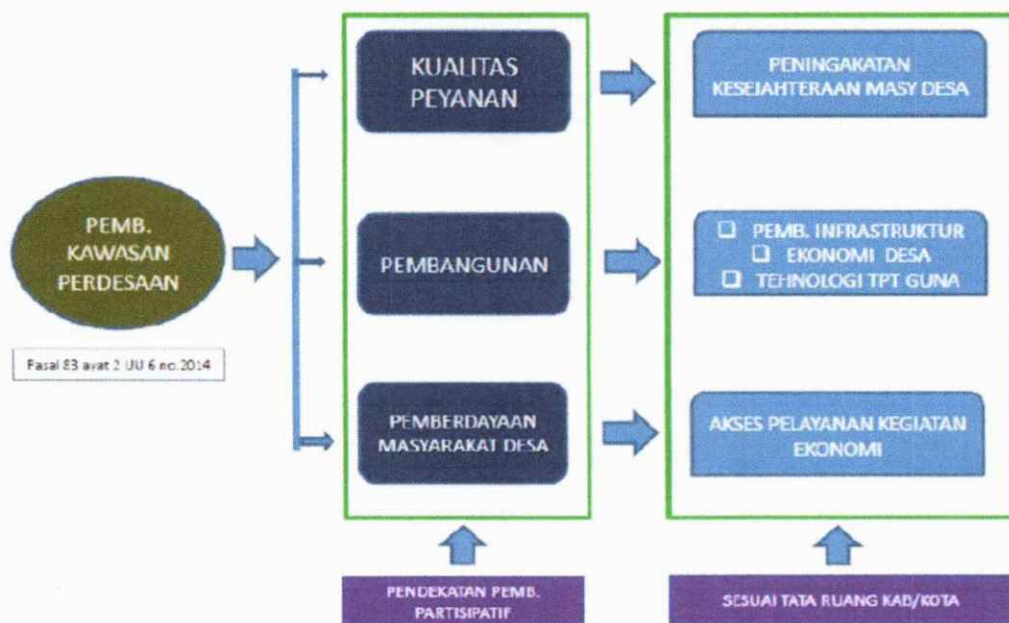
PEMB. KAWASAN PERDESAAN

Pasal 83 avat 2 UU 6 no.2014

KUALITAS PEYANAN

PEMBANGUNAN

PEMBERDAYAAN MASYARAKAT DESA

PENINGAKATAN KESEJAHTERAAN MASY DESA

❑ PEMB. INFRASTRUKTUR
❑ EKONOMI DESA
❑ TEHNOLOGI TPT GUNA

AKSES PELAYANAN KEGIATAN EKONOMI

PENDEKATAN PEMB. PARTISIPATIF

SESUAI TATA RUANG KAB/KOTA